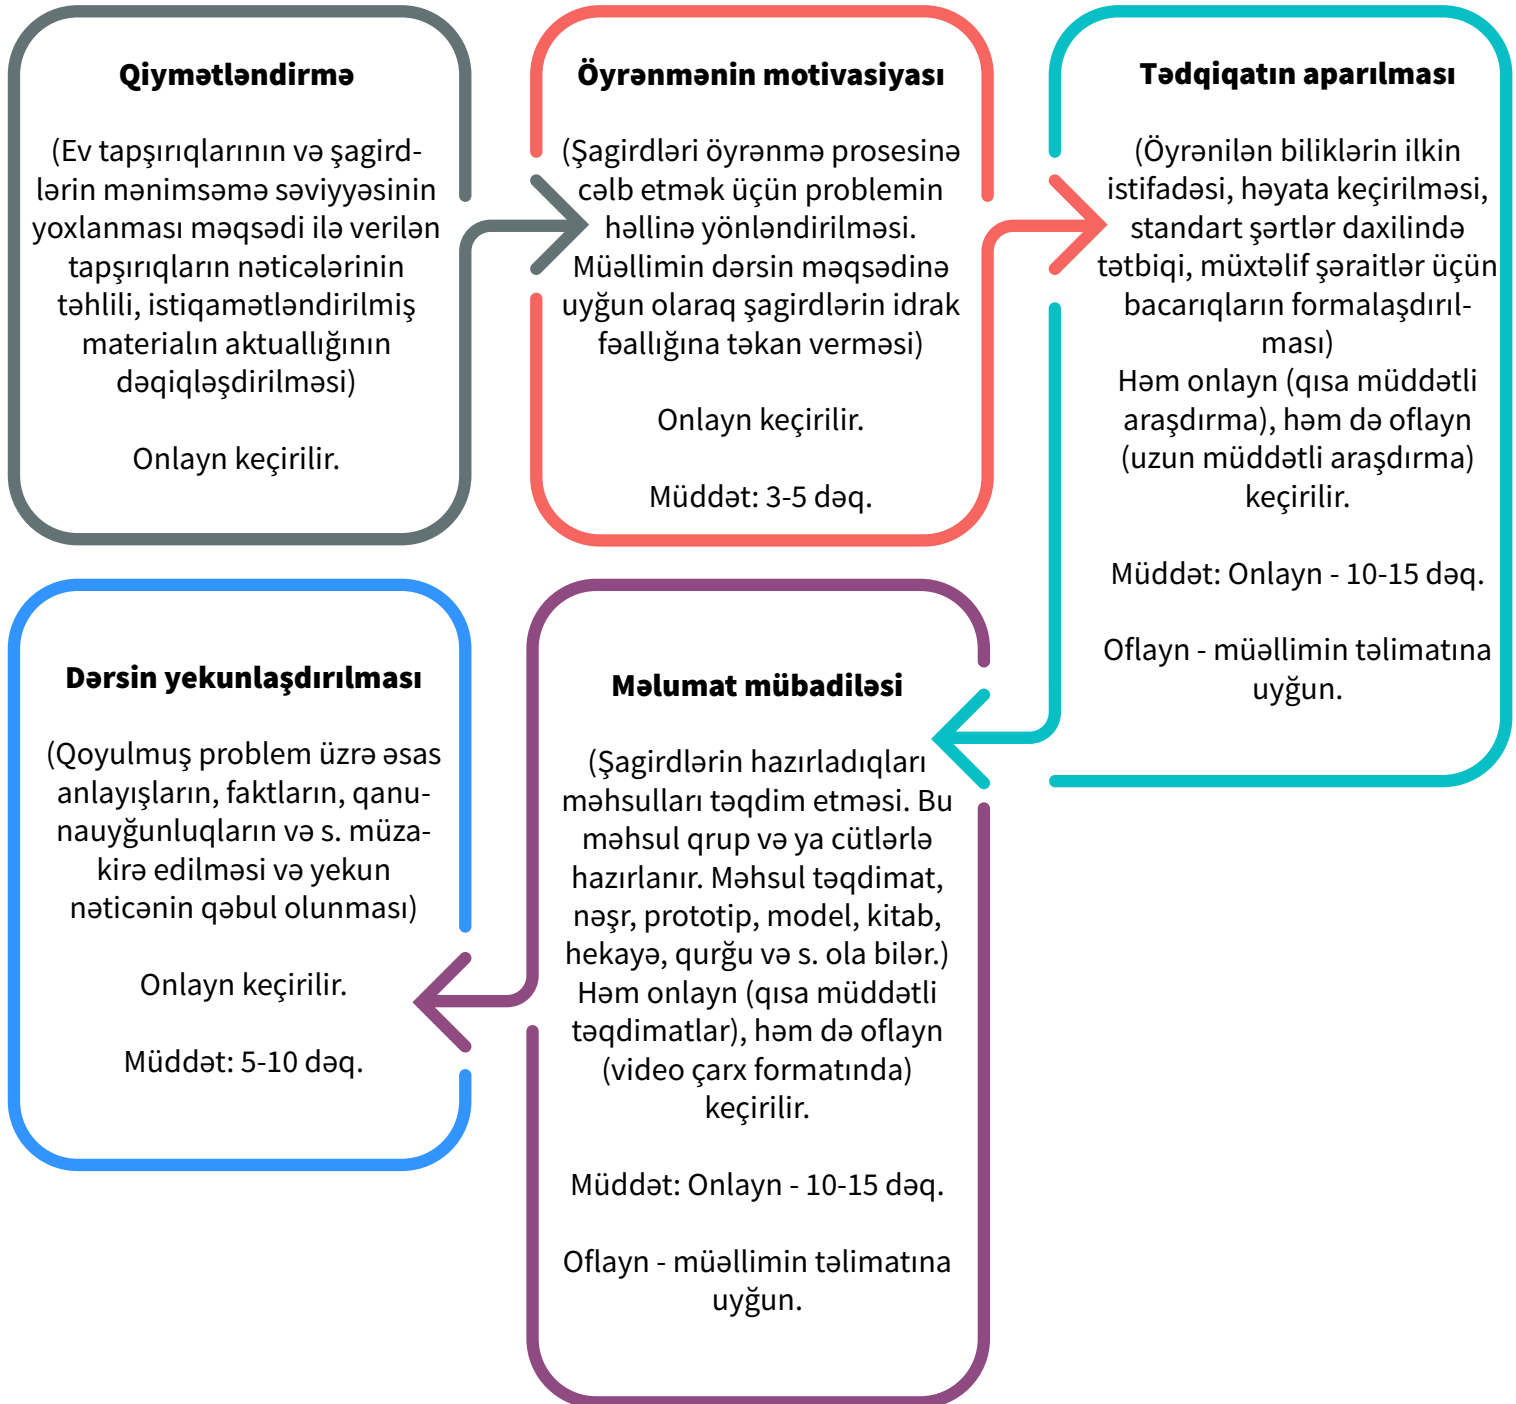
Qiymətləndirmə

(Ev tapşırıqlarının və şagirdlərin mənimsəmə səviyyəsinin yoxlanması məqsədi ilə verilən tapşırıqların nəticələrinin təhlili, istiqamətləndirilmiş materialın aktuallığının dəqiqləşdirilməsi)

Onlayn keçirilir.

Öyrənmənin motivasiyası

(Şagirdləri öyrənmə prosesinə cəlb etmək üçün problemin həllinə yönləndirilməsi. Müəllimin dərsin məqsədinə uyğun olaraq şagirdlərin idrak fəallığına təkan verməsi)

Onlayn keçirilir.

Müddət: 3-5 dəq.

Tədqiqatın aparılması

(Öyrənilən biliklərin ilkin istifadəsi, həyata keçirilməsi, standart şərtlər daxilində tətbiqi, müxtəlif şəraitlər üçün bacarıqların formalaşdırılması)
Həm onlayn (qısa müddətli araşdırma), həm də oflayn (uzun müddətli araşdırma) keçirilir.

Müddət: Onlayn - 10-15 dəq.

Oflayn - müəllimin təlimatına uyğun.

Dərsin yekunlaşdırılması

(Qoyulmuş problem üzrə əsas anlayışların, faktların, qanunauyğunluqların və s. müzakirə edilməsi və yekun nəticənin qəbul olunması)

Onlayn keçirilir.

Müddət: 5-10 dəq.

Məlumat mübadiləsi

(Şagirdlərin hazırladıqları məhsulları təqdim etməsi. Bu məhsul qrup və ya cütlərlə hazırlanır. Məhsul təqdimat, nəşr, prototip, model, kitab, hekayə, qurğu və s. ola bilər.)
Həm onlayn (qısa müddətli təqdimatlar), həm də oflayn (video çarx formatında) keçirilir.

Müddət: Onlayn - 10-15 dəq.

Oflayn - müəllimin təlimatına uyğun.